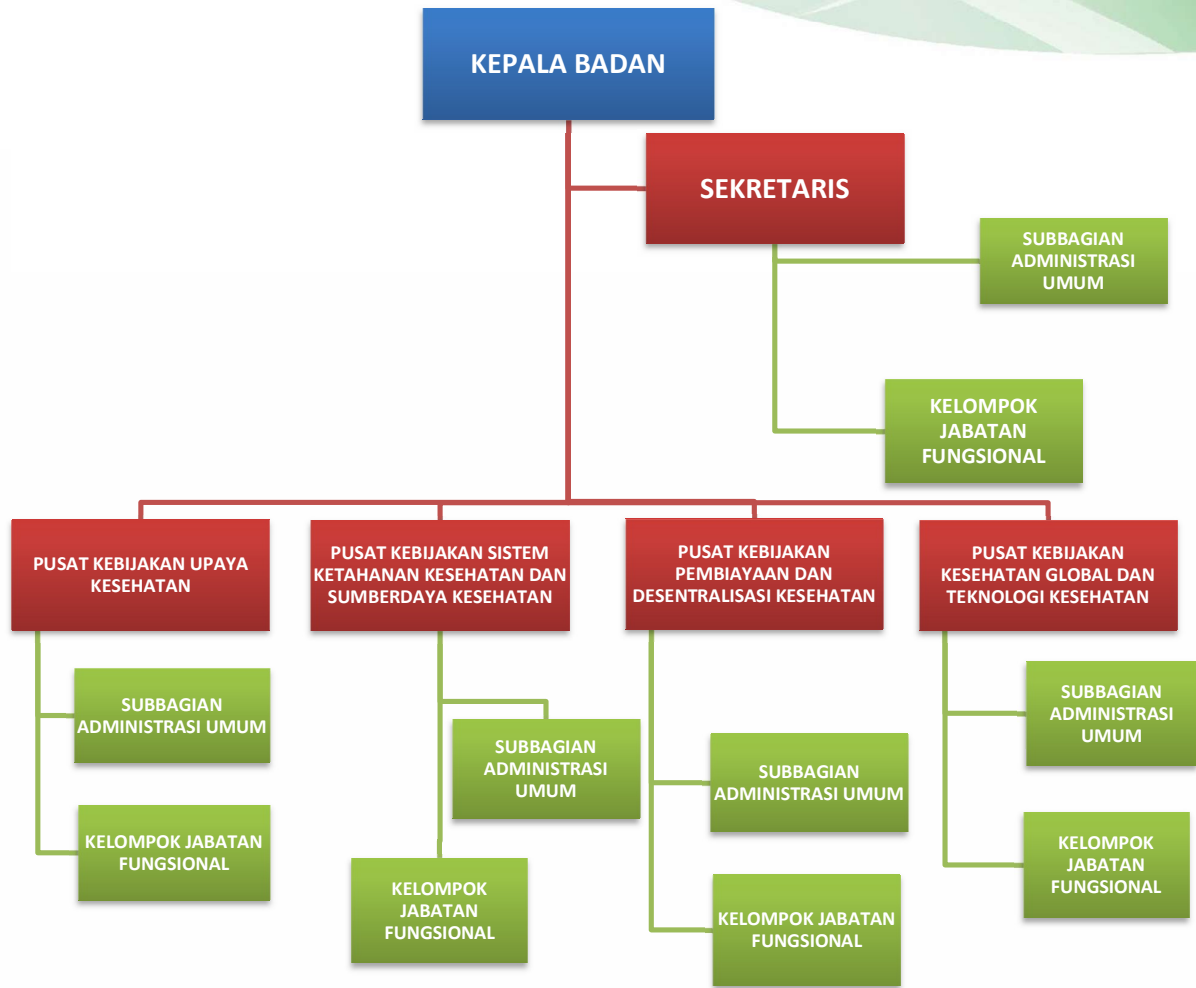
KEPALA BADAN

SEKRETARIS

SUBBAGIAN ADMINISTRASI UMUM

KELOMPOK JABATAN FUNGSIONAL

PUSAT KEBIJAKAN UPAYA KESEHATAN

SUBBAGIAN ADMINISTRASI UMUM

KELOMPOK JABATAN FUNGSIONAL

PUSAT KEBIJAKAN SISTEM KETAHANAN KESEHATAN DAN SUMBERDAYA KESEHATAN

SUBBAGIAN ADMINISTRASI UMUM

KELOMPOK JABATAN FUNGSIONAL

PUSAT KEBIJAKAN PEMBIAYAAN DAN DESENTRALISASI KESEHATAN

SUBBAGIAN ADMINISTRASI UMUM

KELOMPOK JABATAN FUNGSIONAL

PUSAT KEBIJAKAN KESEHATAN GLOBAL DAN TEKNOLOGI KESEHATAN

SUBBAGIAN ADMINISTRASI UMUM

KELOMPOK JABATAN FUNGSIONAL